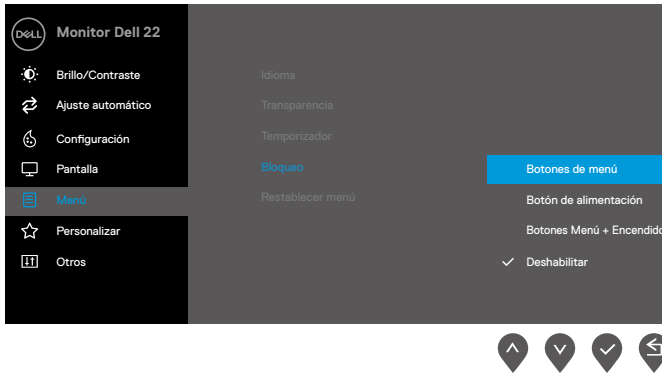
DELL Monitor Dell 22

Brillo/Contraste
Ajuste automático
Configuración
Pantalla
Menú
Personalizar
Otros

Idioma
Transparencia
Temporizador
Bloqueo
Restablecer menú

Botones de menú
Botón de alimentación
Botones Menú + Encendido
Deshabilitar